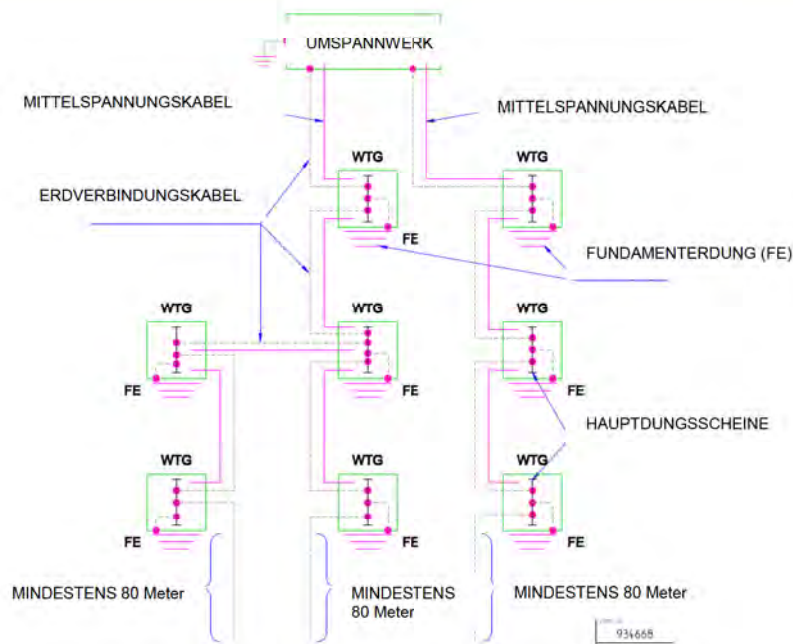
UMSPANNWERK

MITTELSPANNUNGSKABEL

MITTELSPANNUNGSKABEL

WTG

WTG

ERDVERBINDUNGSKABEL

FE

FUNDAMENTERDUNG (FE)

WTG

WTG

WTG

FE

FE

FE

HAUPTDUNGSSCHEINE

WTG

WTG

WTG

FE

FE

FE

MINDESTENS 80 Meter

MINDESTENS 80 Meter

MINDESTENS 80 Meter

934668